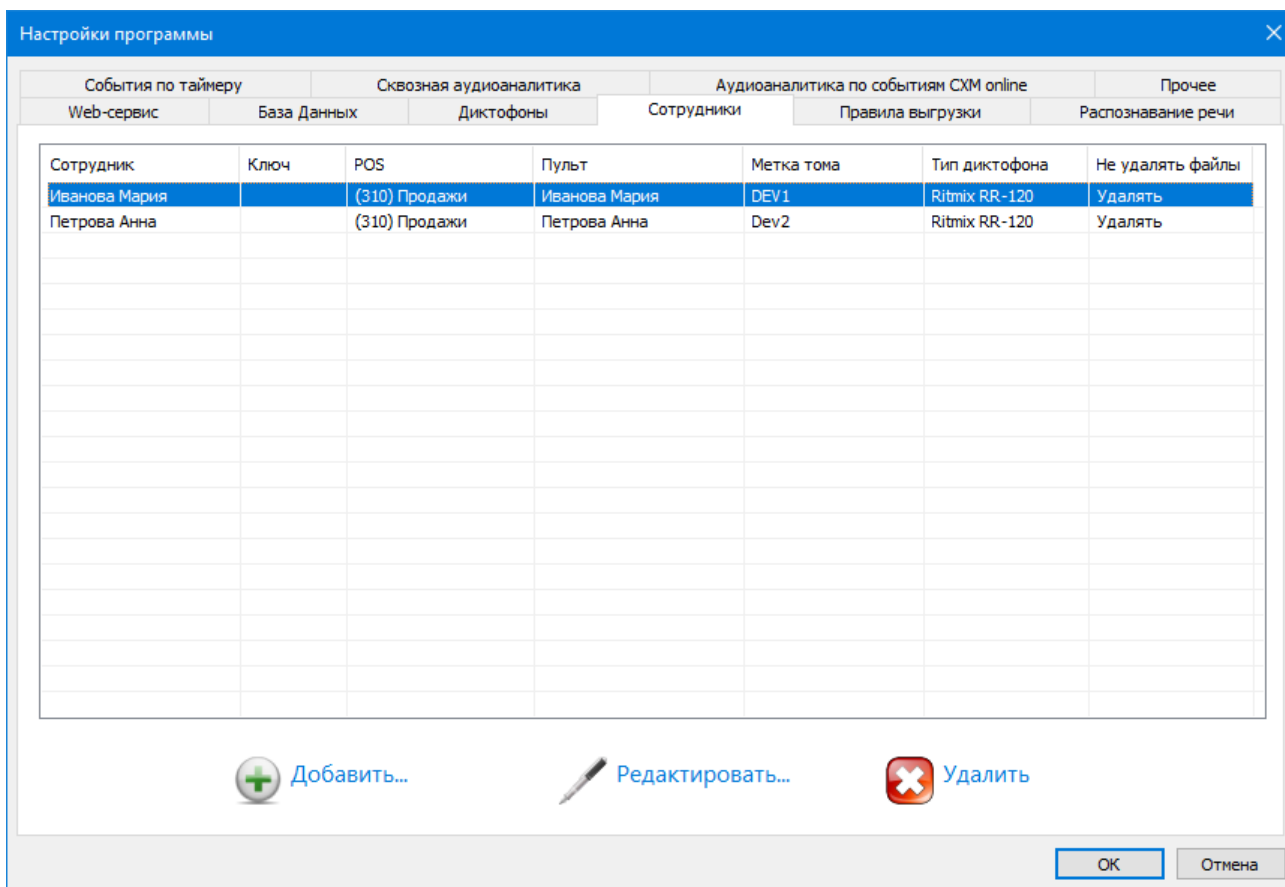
Настройки программы

События по таймеру | Сквозная аудиоаналитика | Аудиоаналитика по событиям CXM online | Прочее
Web-сервис | База Данных | Диктофоны | Сотрудники | Правила выгрузки | Распознавание речи

| Сотрудник | Ключ | POS | Пульт | Метка тома | Тип диктофона | Не удалять файлы |
|---|---|---|---|---|---|---|
| Иванова Мария | | (310) Продажи | Иванова Мария | DEV1 | Ritmix RR-120 | Удалять |
| Петрова Анна | | (310) Продажи | Петрова Анна | Dev2 | Ritmix RR-120 | Удалять |

Добавить... Редактировать... Удалить

OK Отмена